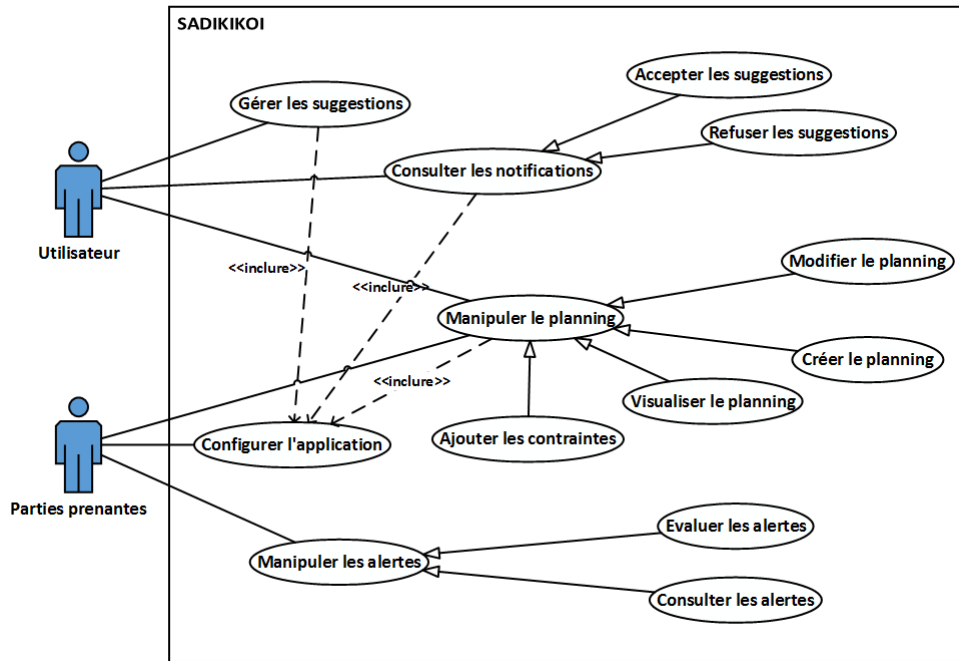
SADIKIKOI

Gérer les suggestions

Accepter les suggestions

Refuser les suggestions

Consulter les notifications

Utilisateur

<<inclure>>

<<inclure>>

Modifier le planning

Manipuler le planning

Créer le planning

<<inclure>>

Visualiser le planning

Configurer l'application

Ajouter les contraintes

Parties prenantes

Evaluer les alertes

Manipuler les alertes

Consulter les alertes